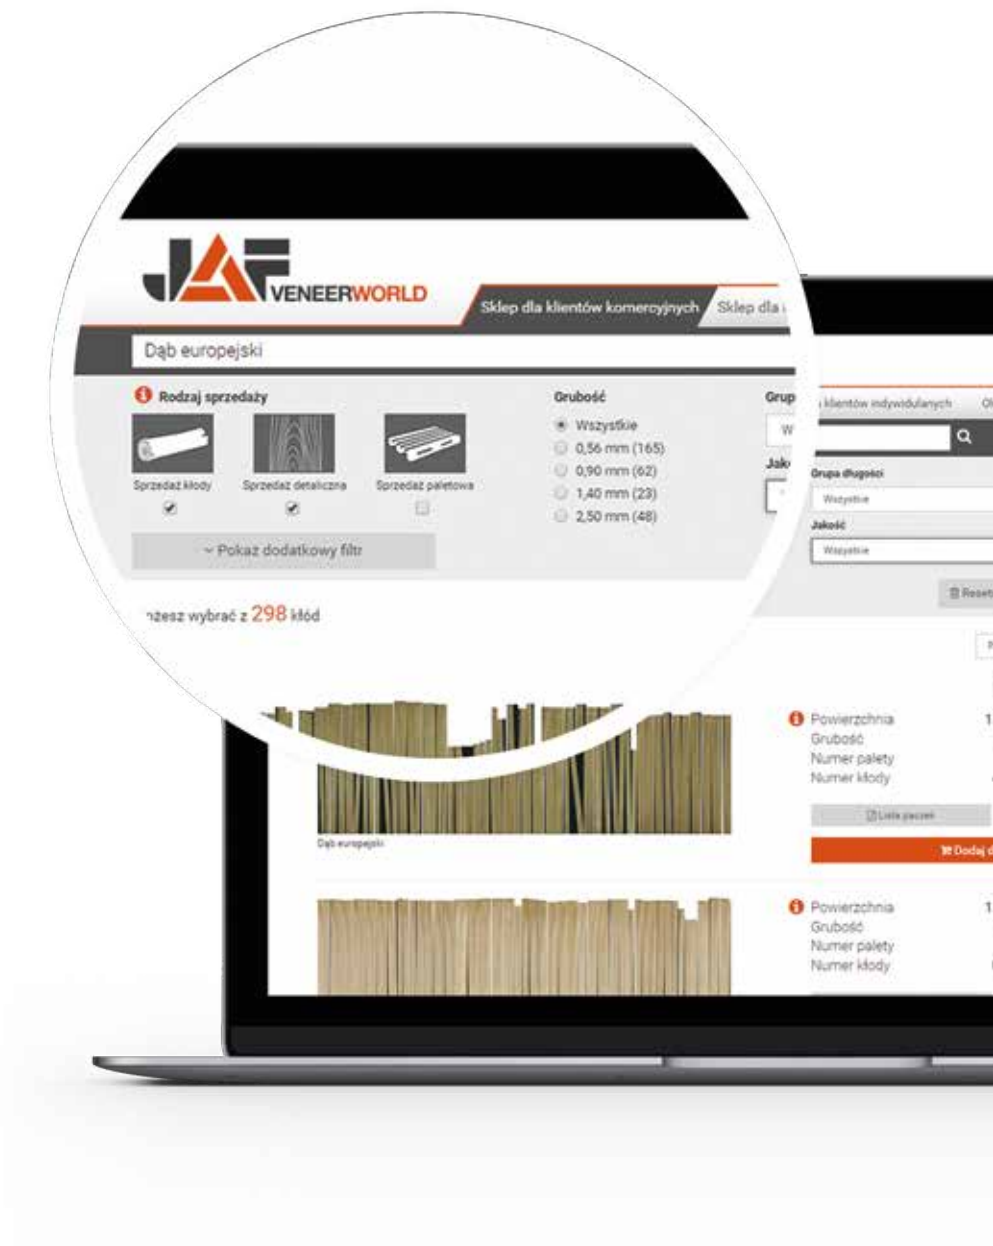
JAF VENEERWORLD

Sklep dla klientów komercyjnych | Sklep dla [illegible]

Dąb europejski

Rodzaj sprzedaży

Sprzedaż kłody
Sprzedaż detaliczna
Sprzedaż paletowa

Grubość
Wszystkie
0,56 mm (165)
0,90 mm (62)
1,40 mm (23)
2,50 mm (48)

Grup
W
Jak

~ Pokaż dodatkowy filtr

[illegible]żesz wybrać z 298 kłód

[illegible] klientów indywidualnych Ol

Grupa długości
Wszystkie
Jakość
Wszystkie

Reset

Powierzchnia 1
Grubość
Numer palety
Numer kłody

Lista paczek

Dąb europejski

Dodaj d

Powierzchnia 1
Grubość
Numer palety
Numer kłody